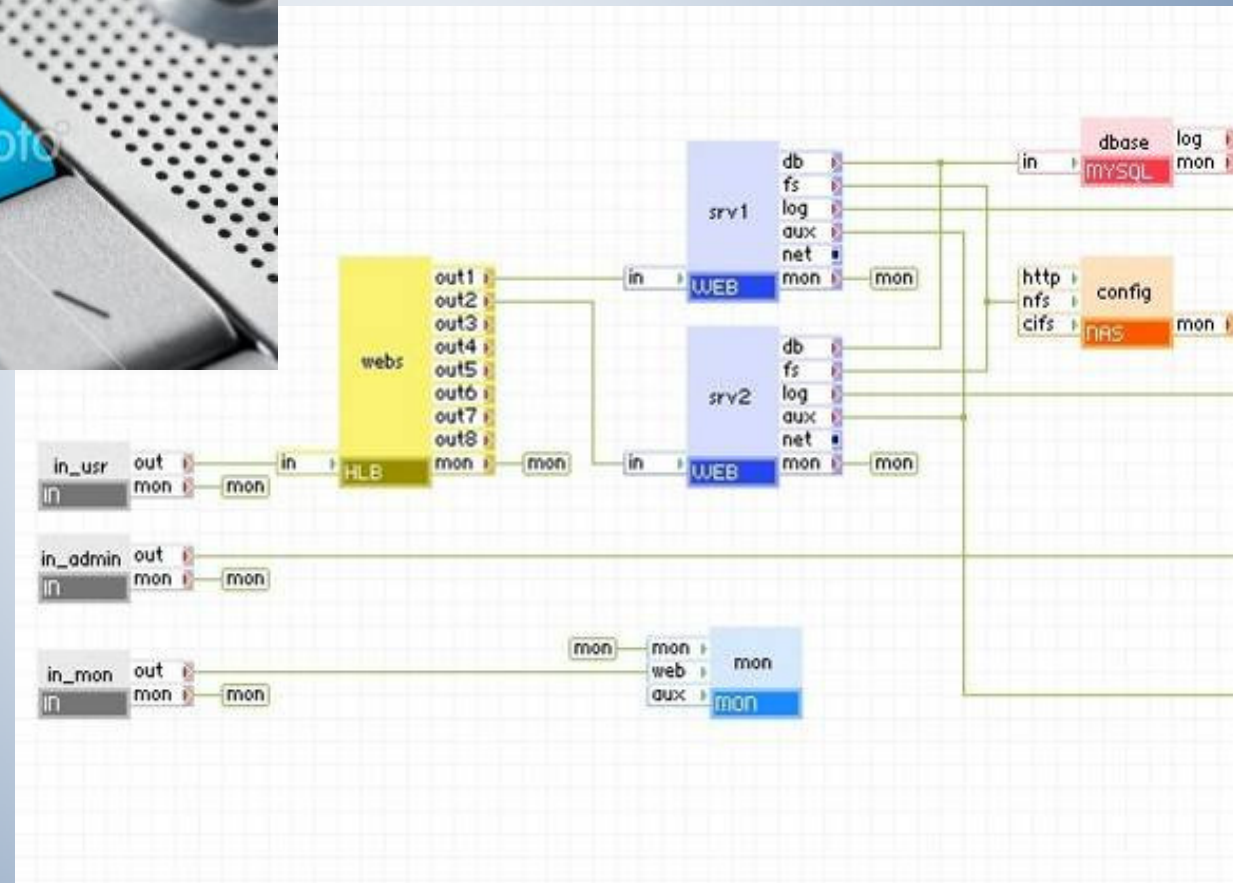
oto

dbase
MYSQL
in
log
mon

srv1
WEB
in
db
fs
log
aux
net
mon
mon

http
nfs
cifs
config
NAS
mon

webs
HLB
in
out1
out2
out3
out4
out5
out6
out7
out8
mon
mon

srv2
WEB
in
db
fs
log
aux
net
mon
mon

in_usr
IN
out
mon
mon

in_admin
IN
out
mon
mon

in_mon
IN
out
mon
mon

mon
mon
web
aux
mon
MON